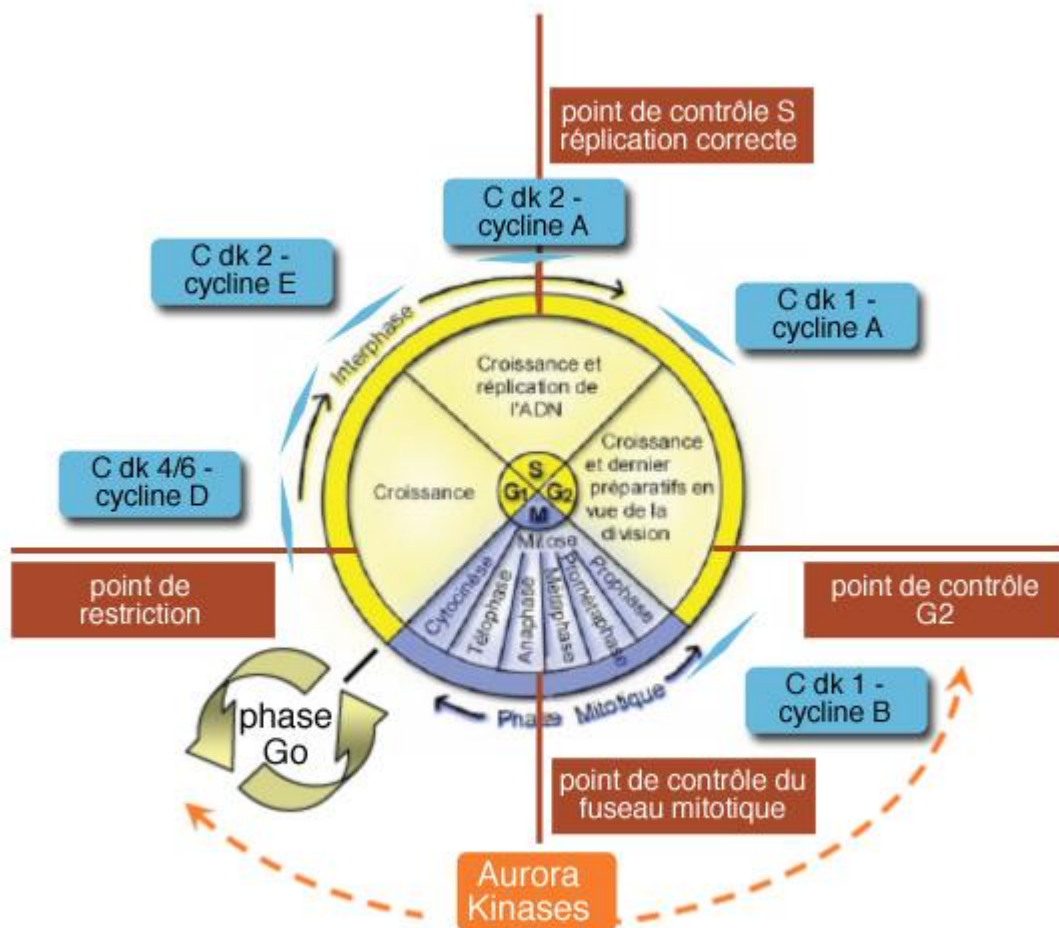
point de contrôle S
réplication correcte

C dk 2 -
cycline A

C dk 2 -
cycline E

C dk 1 -
cycline A

Interphase

Croissance et réplication de l'ADN

Croissance et dernier préparatifs en vue de la division

Croissance

S

$G_1$

$G_2$

M

Mitose

C dk 4/6 -
cycline D

Cytocinèse

Télophase

Anaphase

Métaphase

Prométaphase

Prophase

point de restriction

point de contrôle
G2

phase
Go

Phase Mitotique

C dk 1 -
cycline B

point de contrôle du
fuseau mitotique

Aurora
Kinases